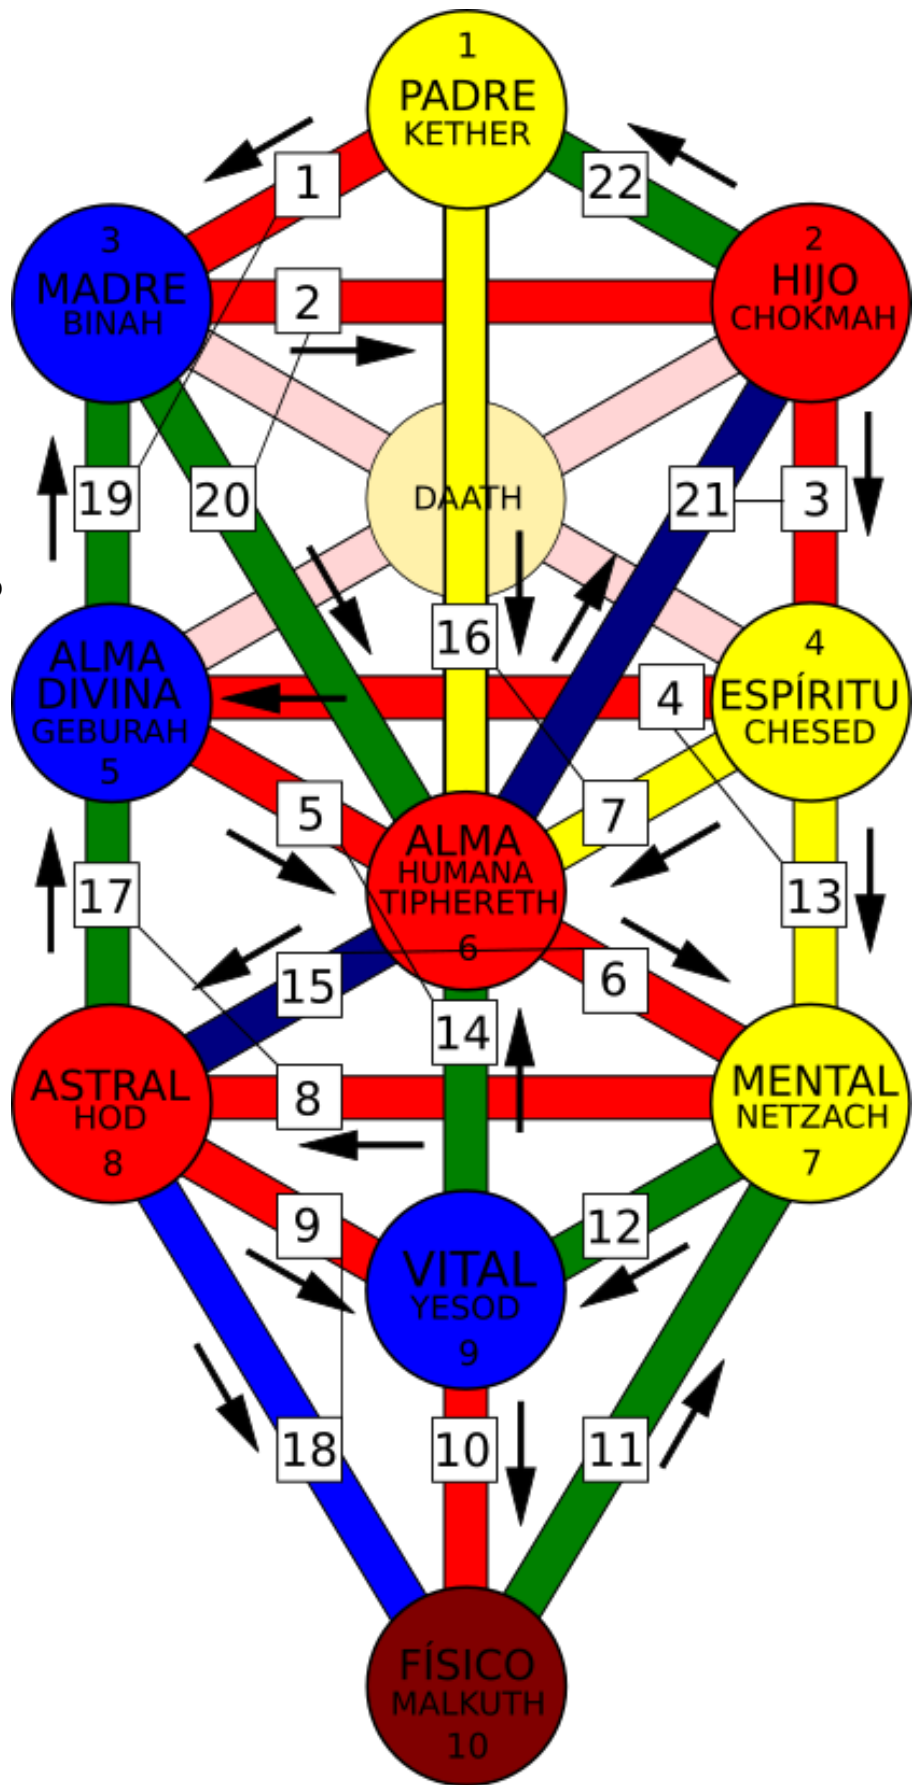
1
PADRE
KETHER

1

22

3
MADRE
BINAH

2
HIJO
CHOKMAH

2

19

20

DAATH

21

3

16

ALMA
DIVINA
GEBURAH
5

4
ESPÍRITU
CHESED

4

5

ALMA
HUMANA
TIPHERETH
6

7

17

13

15

6

14

ASTRAL
HOD
8

8

MENTAL
NETZACH
7

9

12

VITAL
YESOD
9

18

10

11

FÍSICO
MALKUTH
10